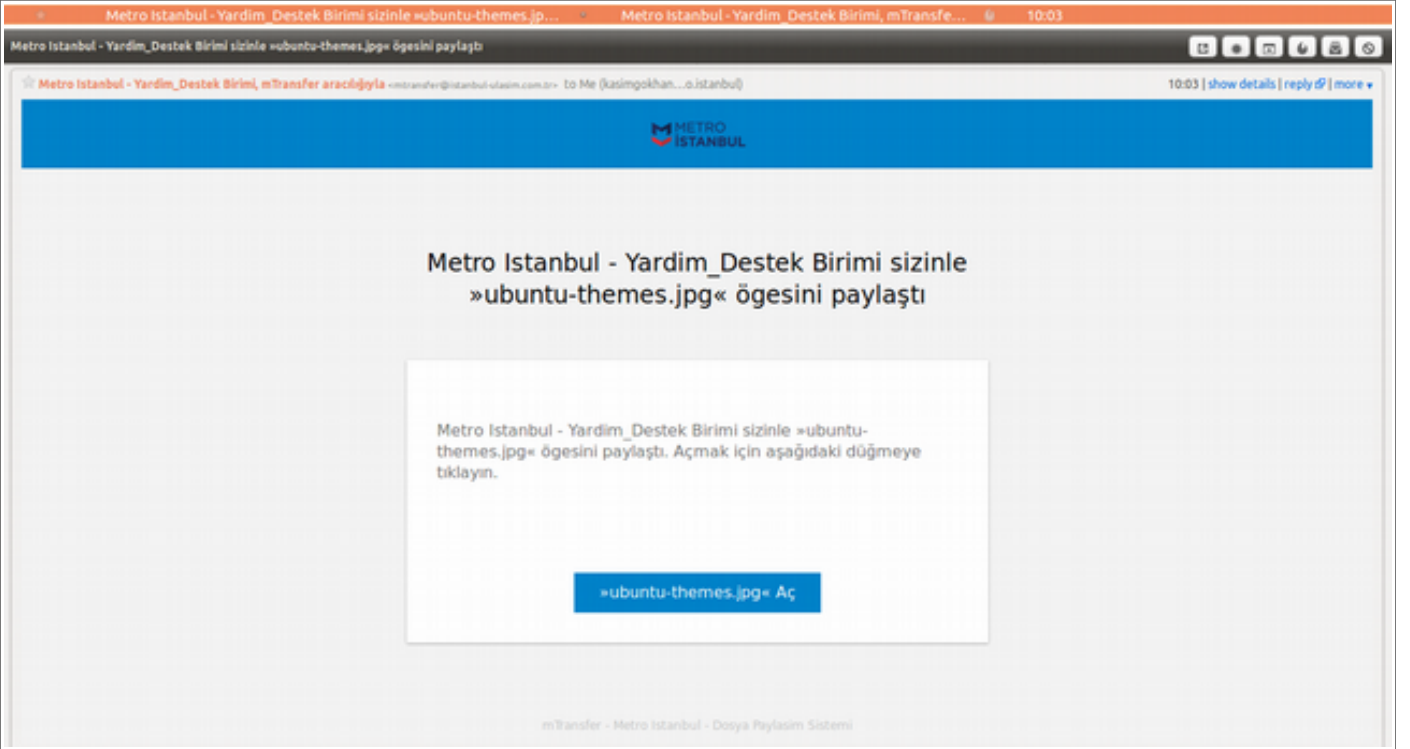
Metro Istanbul - Yardim_Destek Birimi sizinle »ubuntu-themes.jp... Metro Istanbul - Yardim_Destek Birimi, mTransfe... 10:03

Metro Istanbul - Yardim_Destek Birimi sizinle »ubuntu-themes.jpg« ögesini paylaştı

Metro Istanbul - Yardim_Destek Birimi, mTransfer aracılığıyla <mtransfer@istanbul-ulasim.com.tr> to Me (kasimgokhan....o.istanbul)

10:03 | show details | reply | more

METRO İSTANBUL

Metro Istanbul - Yardim_Destek Birimi sizinle »ubuntu-themes.jpg« ögesini paylaştı

Metro Istanbul - Yardim_Destek Birimi sizinle »ubuntu-themes.jpg« ögesini paylaştı. Açmak için aşağıdaki düğmeye tıklayın.

»ubuntu-themes.jpg« Aç

mTransfer - Metro Istanbul - Dosya Paylasim Sistemi